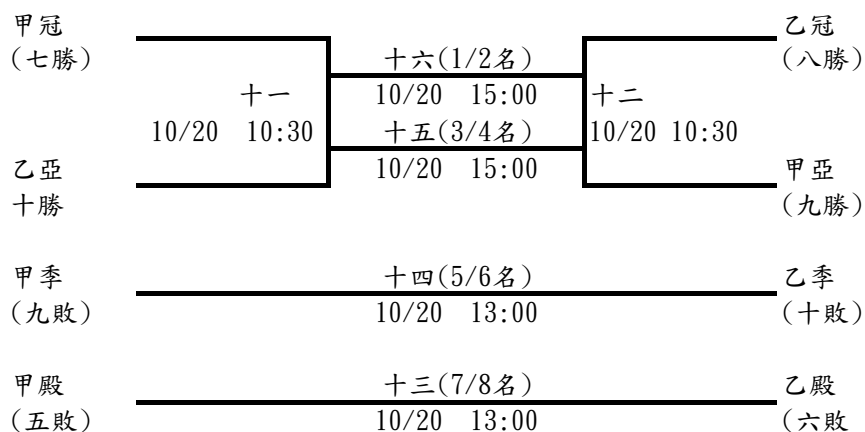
甲冠
(七勝)

十一
10/20 10:30

乙亞
十勝

十六(1/2名)
10/20 15:00
十五(3/4名)
10/20 15:00

乙冠
(八勝)

十二
10/20 10:30

甲亞
(九勝)

甲季
(九敗)
十四(5/6名)
10/20 13:00
乙季
(十敗)

甲殿
(五敗)
十三(7/8名)
10/20 13:00
乙殿
(六敗